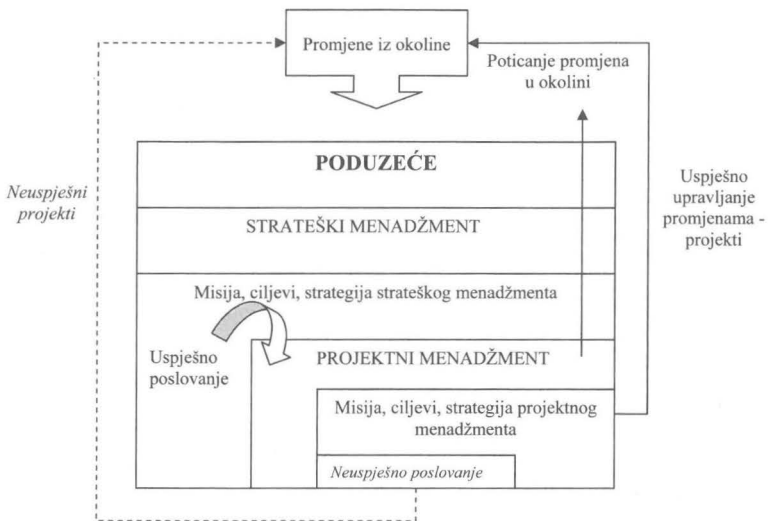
Promjene iz okoline

Poticanje promjena u okolini

Neuspješni projekti

PODUZEĆE

Uspješno upravljanje promjenama - projekti

STRATEŠKI MENADŽMENT

Misija, ciljevi, strategija strateškog menadžmenta

Uspješno poslovanje

PROJEKTNI MENADŽMENT

Misija, ciljevi, strategija projektnog menadžmenta

Neuspješno poslovanje